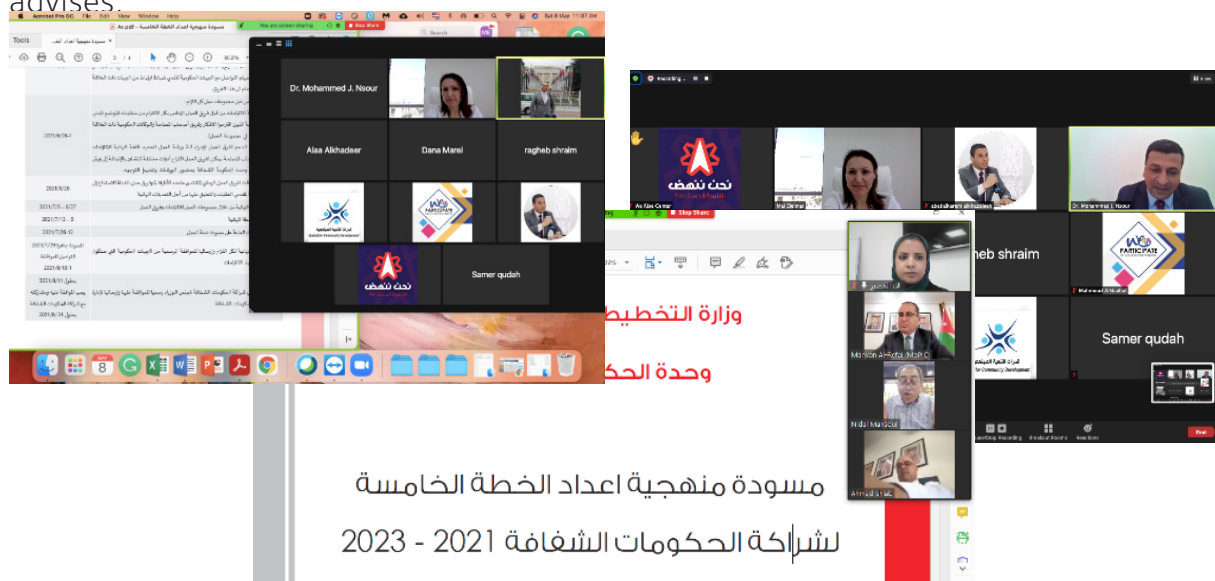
advises.

Acrobat Pro DC File Edit View Window Help

مسودة منهجية اعداد الخطة الخامسة

You are screen sharing Stop Share

Tools

Dr. Mohammed J. Nsour

Alaa Alkhadeer

Dana Marei

ragheb shraim

PARTICIPATE

نحن نشهد

Samer qudah

2021/6/28

2021/7/5 - 6/27

2021/7/12 - 5

2021/7/26-12

2021/8/11

2021/8/24

Recording

Stop Share

eb shraim

PARTICIPATE

Dr. Mohammed J. Nsour

Samer qudah

Marwan Al-Refai

Nidal Mansour

Ahmad Shakil

وزارة التخطيط

وحدة الحك

مسودة منهجية اعداد الخطة الخامسة

لشراكة الحكومات الشفافة 2021 - 2023

End